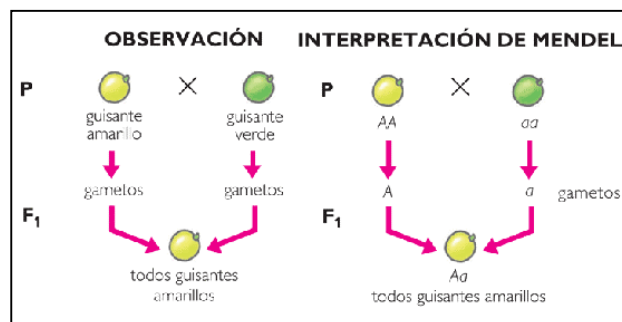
OBSERVACIÓN

P

guisante amarillo

×

guisante verde

gametos

gametos

$F_1$

todos guisantes amarillos

INTERPRETACIÓN DE MENDEL

P

$AA$

×

$aa$

$A$

$a$

gametos

$F_1$

$Aa$

todos guisantes amarillos